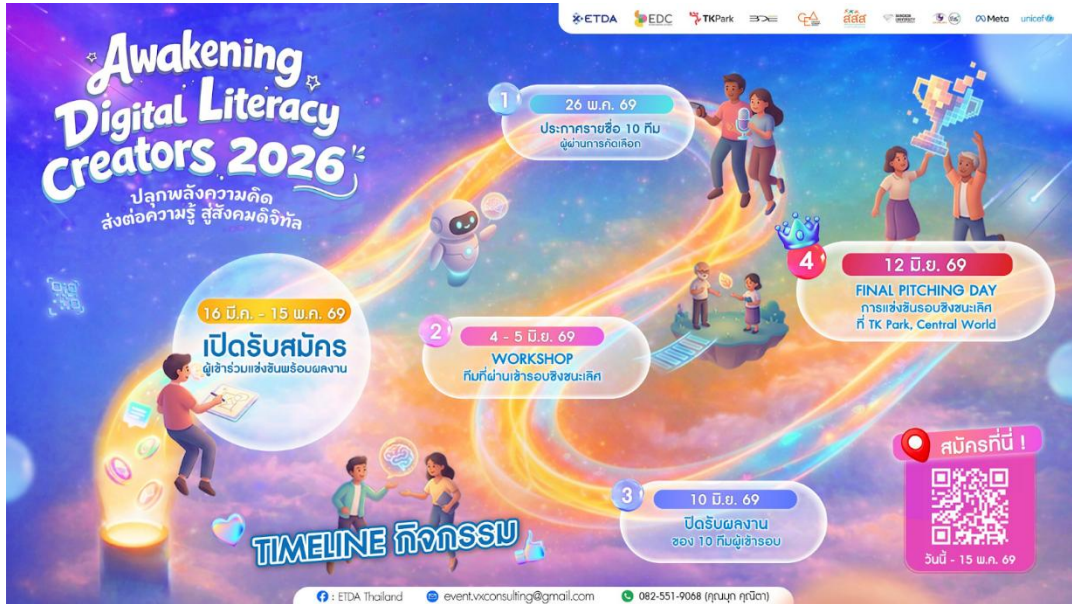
ETDA EDC TKPark CEA สสส Meta unicef

Awakening Digital Literacy Creators 2026

ปลุกพลังความคิด ส่งต่อความรู้ สู่สังคมดิจิทัล

16 มี.ค. - 15 พ.ค. 69
เปิดรับสมัคร
ผู้เข้าร่วมแข่งขันพร้อมผลงาน

1
26 พ.ค. 69
ประกาศรายชื่อ 10 ทีม
ผู้ผ่านการคัดเลือก

2
4 - 5 มิ.ย. 69
WORKSHOP
ทีมที่ผ่านเข้ารอบชิงชนะเลิศ

3
10 มิ.ย. 69
ปิดรับผลงาน
ของ 10 ทีมผู้เข้ารอบ

4
12 มิ.ย. 69
FINAL PITCHING DAY
การแข่งขันรอบชิงชนะเลิศ
ที่ TK Park, Central World

TIMELINE กิจกรรม

สมัครที่นี่ !
วันนี้ - 15 พ.ค. 69

: ETDA Thailand
event.vxconsulting@gmail.com
082-551-9068 (คุณมุก คุณิตา)